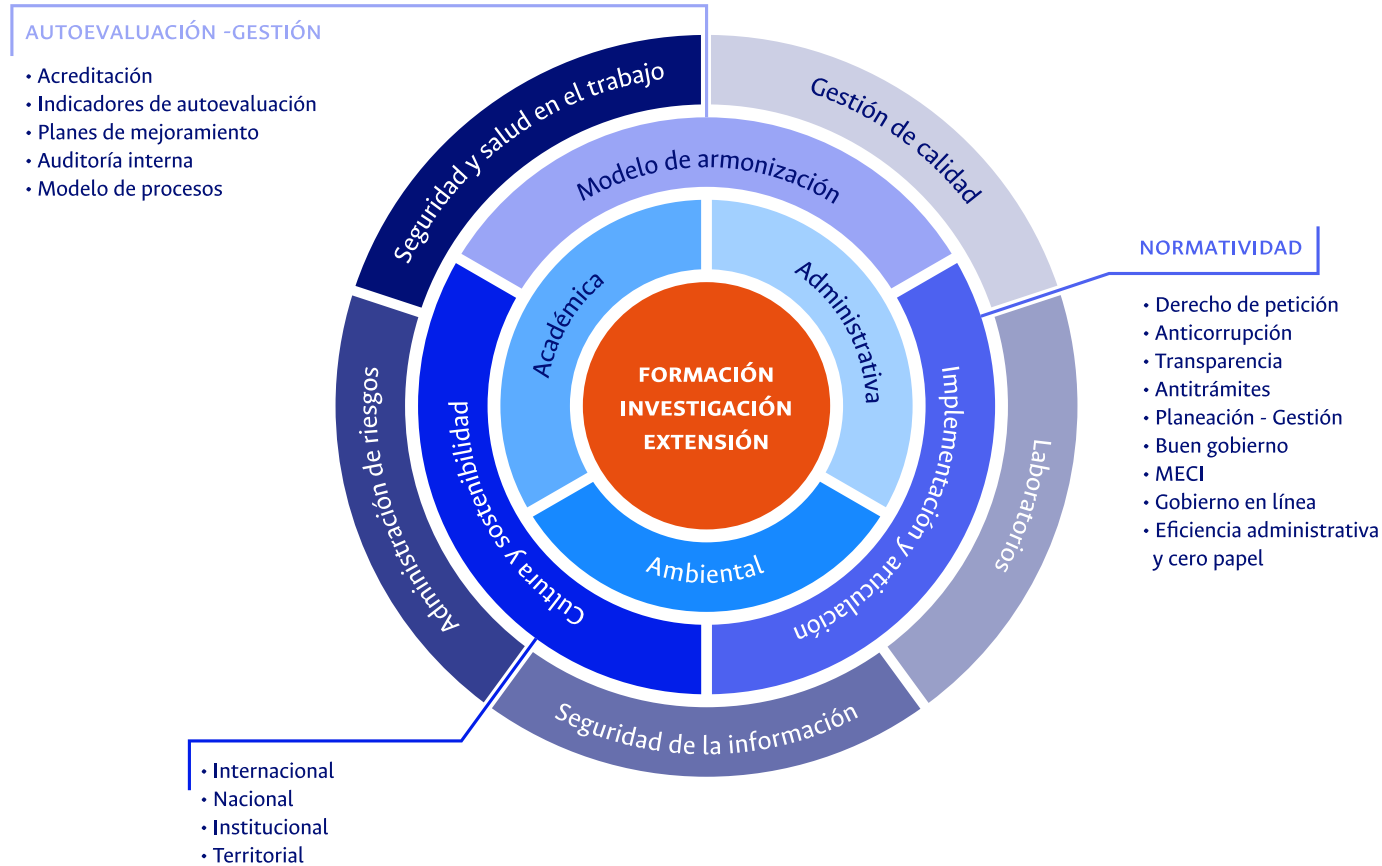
AUTOEVALUACIÓN -GESTIÓN

• Acreditación
• Indicadores de autoevaluación
• Planes de mejoramiento
• Auditoría interna
• Modelo de procesos

Seguridad y salud en el trabajo

Gestión de calidad

Modelo de armonización

Académica

Administrativa

FORMACIÓN
INVESTIGACIÓN
EXTENSIÓN

Ambiental

Cultura y sostenibilidad

Implementación y articulación

Administración de riesgos

Laboratorios

Seguridad de la información

NORMATIVIDAD

• Derecho de petición
• Anticorrupción
• Transparencia
• Antitrámites
• Planeación - Gestión
• Buen gobierno
• MECI
• Gobierno en línea
• Eficiencia administrativa y cero papel

• Internacional
• Nacional
• Institucional
• Territorial